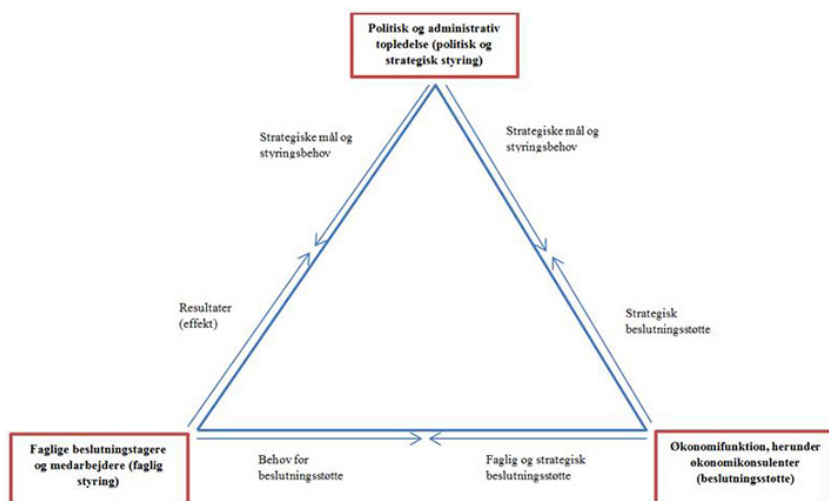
Politisk og administrativ topledelse (politisk og strategisk styring)

Strategiske mål og styringsbehov

Strategiske mål og styringsbehov

Resultater (effekt)

Strategisk beslutningsstøtte

Faglige beslutningstagere og medarbejdere (faglig styring)

Behov for beslutningsstøtte

Faglig og strategisk beslutningsstøtte

Økonomifunktion, herunder økonomikonsulenter (beslutningsstøtte)